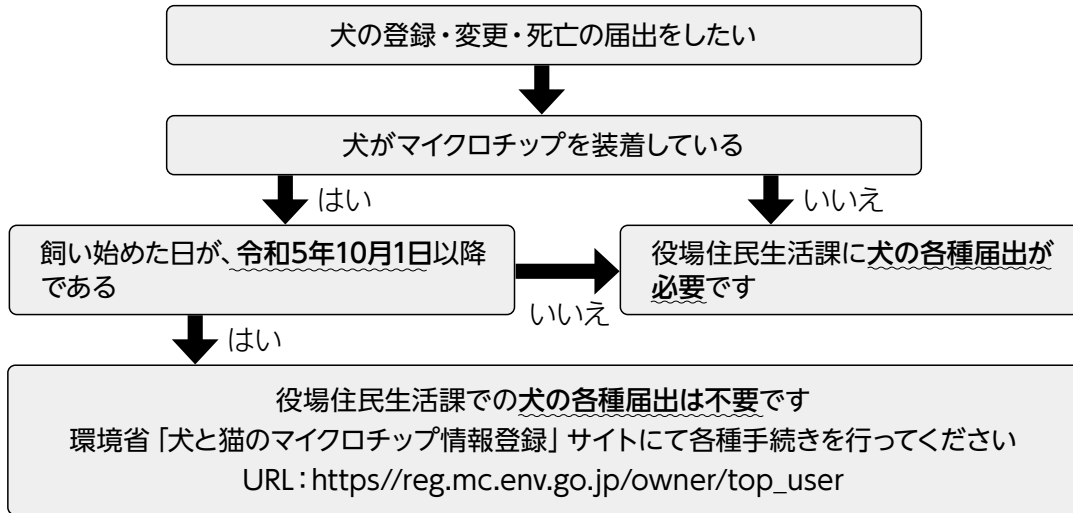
犬の登録・変更・死亡の届出をしたい

犬がマイクロチップを装着している

はい

いいえ

飼い始めた日が、令和5年10月1日以降である

いいえ

役場住民生活課に犬の各種届出が必要です

はい

役場住民生活課での犬の各種届出は不要です
環境省「犬と猫のマイクロチップ情報登録」サイトにて各種手続きを行ってください
URL：https//reg.mc.env.go.jp/owner/top_user